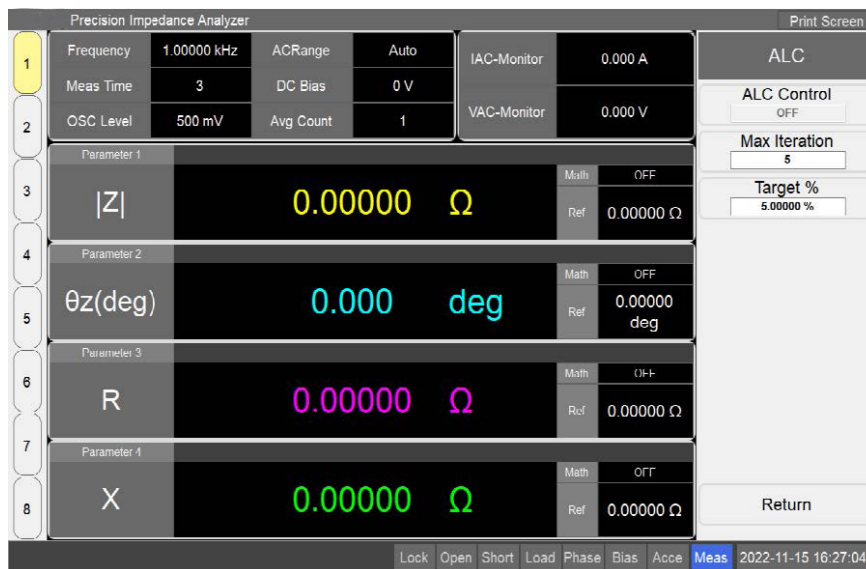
Precision Impedance Analyzer

Print Screen

1

2

3

4

5

6

7

8

| Frequency | 1.00000 kHz | ACRange | Auto |
|---|---|---|---|
| Meas Time | 3 | DC Bias | 0 V |
| OSC Level | 500 mV | Avg Count | 1 |

| IAC-Monitor | 0.000 A |
|---|---|
| VAC-Monitor | 0.000 V |

Parameter 1
|Z| 0.00000 Ω
Math OFF
Ref 0.00000 Ω

Parameter 2
θz(deg) 0.000 deg
Math OFF
Ref 0.00000 deg

Parameter 3
R 0.00000 Ω
Math OFF
Ref 0.00000 Ω

Parameter 4
X 0.00000 Ω
Math OFF
Ref 0.00000 Ω

ALC

ALC Control
OFF

Max Iteration
5

Target %
5.00000 %

Return

Lock Open Short Load Phase Bias Acce Meas 2022-11-15 16:27:04